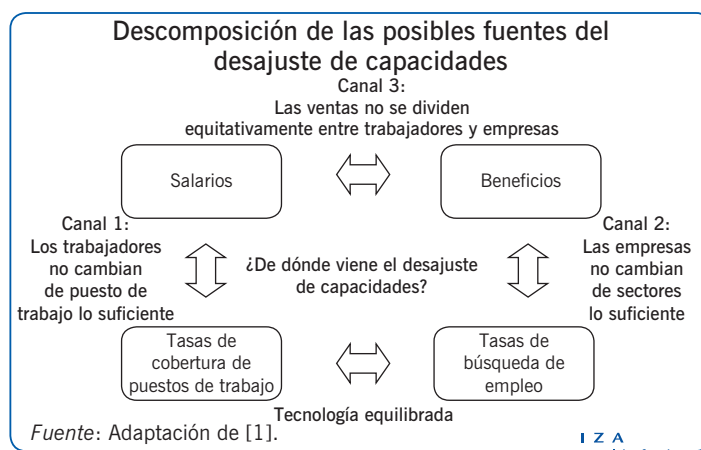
Descomposición de las posibles fuentes del desajuste de capacidades

Canal 3:
Las ventas no se dividen equitativamente entre trabajadores y empresas

Salarios

Beneficios

Canal 1:
Los trabajadores no cambian de puesto de trabajo lo suficiente

¿De dónde viene el desajuste de capacidades?

Canal 2:
Las empresas no cambian de sectores lo suficiente

Tasas de cobertura de puestos de trabajo

Tasas de búsqueda de empleo

Tecnología equilibrada

*Fuente*: Adaptación de [1].

I Z A